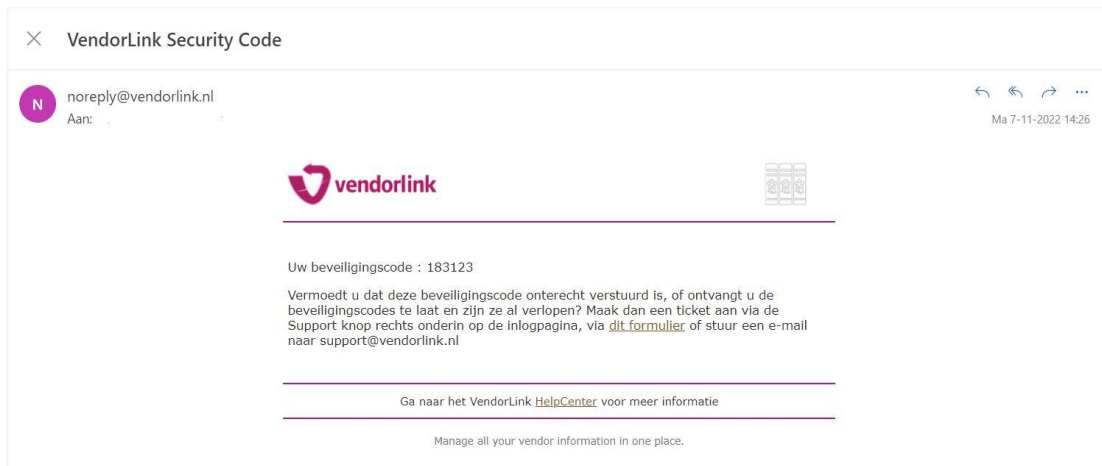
VendorLink Security Code

N

noreply@vendorlink.nl
Aan:

Ma 7-11-2022 14:26

vendorlink

Uw beveiligingscode : 183123

Vermoedt u dat deze beveiligingscode onterecht verstuurd is, of ontvangt u de beveiligingscodes te laat en zijn ze al verlopen? Maak dan een ticket aan via de Support knop rechts onderin op de inlogpagina, via dit formulier of stuur een e-mail naar support@vendorlink.nl

Ga naar het VendorLink HelpCenter voor meer informatie

Manage all your vendor information in one place.